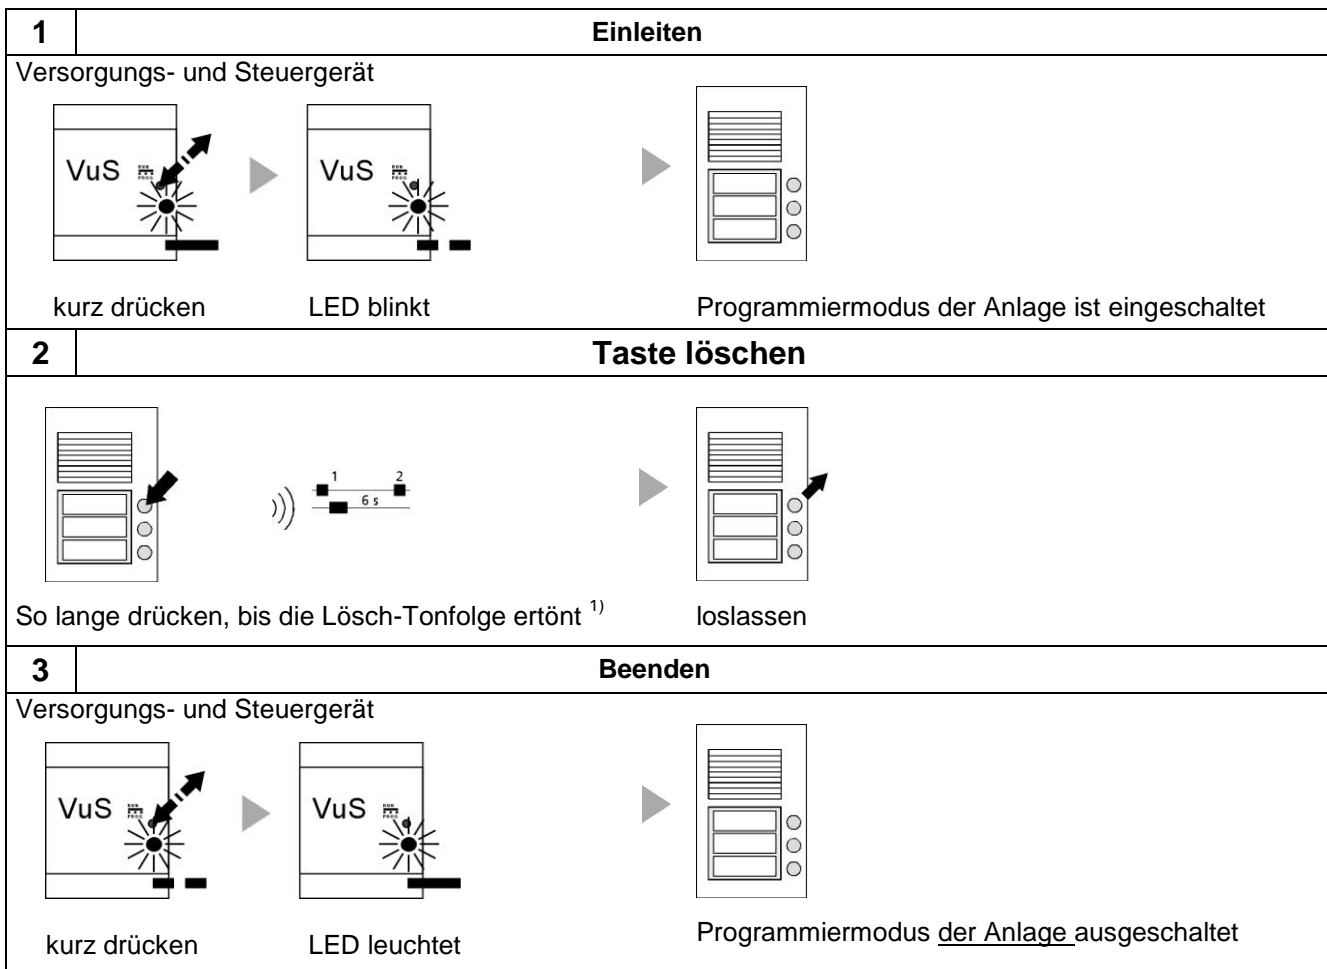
**1** **Einleiten**

Versorgungs- und Steuergerät

VuS

VuS

kurz drücken

LED blinkt

Programmiermodus der Anlage ist eingeschaltet

**2** **Taste löschen**

1 2

6 s

So lange drücken, bis die Lösch-Tonfolge ertönt $^{1)}$

loslassen

**3** **Beenden**

Versorgungs- und Steuergerät

VuS

VuS

kurz drücken

LED leuchtet

Programmiermodus der Anlage ausgeschaltet